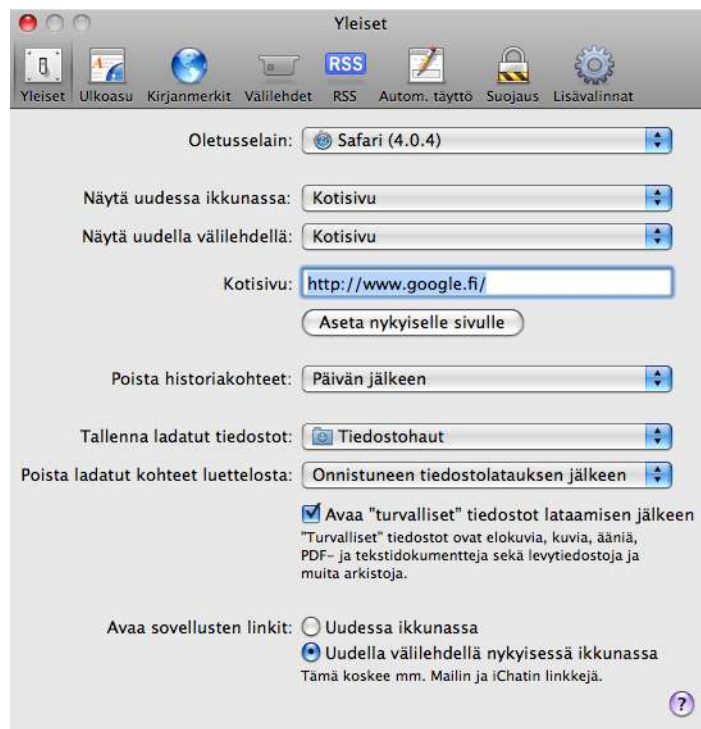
Yleiset

Yleiset Ulkoasu Kirjanmerkit Välilehdet RSS Autom. täyttö Suojaus Lisävalinnat

RSS

Oletusselain: Safari (4.0.4)

Näytä uudessa ikkunassa: Kotisivu

Näytä uudella välilehdellä: Kotisivu

Kotisivu: http://www.google.fi/

Aseta nykyiselle sivulle

Poista historiakohteet: Päivän jälkeen

Tallenna ladatut tiedostot: Tiedostohaut

Poista ladatut kohteet luettelosta: Onnistuneen tiedostolatauksen jälkeen

Avaa "turvalliset" tiedostot lataamisen jälkeen
"Turvalliset" tiedostot ovat elokuvia, kuvia, ääniä, PDF- ja tekstidokumentteja sekä levytiedostoja ja muita arkistoja.

Avaa sovellusten linkit: Uudessa ikkunassa
Uudella välilehdellä nykyisessä ikkunassa
Tämä koskee mm. Mailin ja iChatin linkkejä.

?